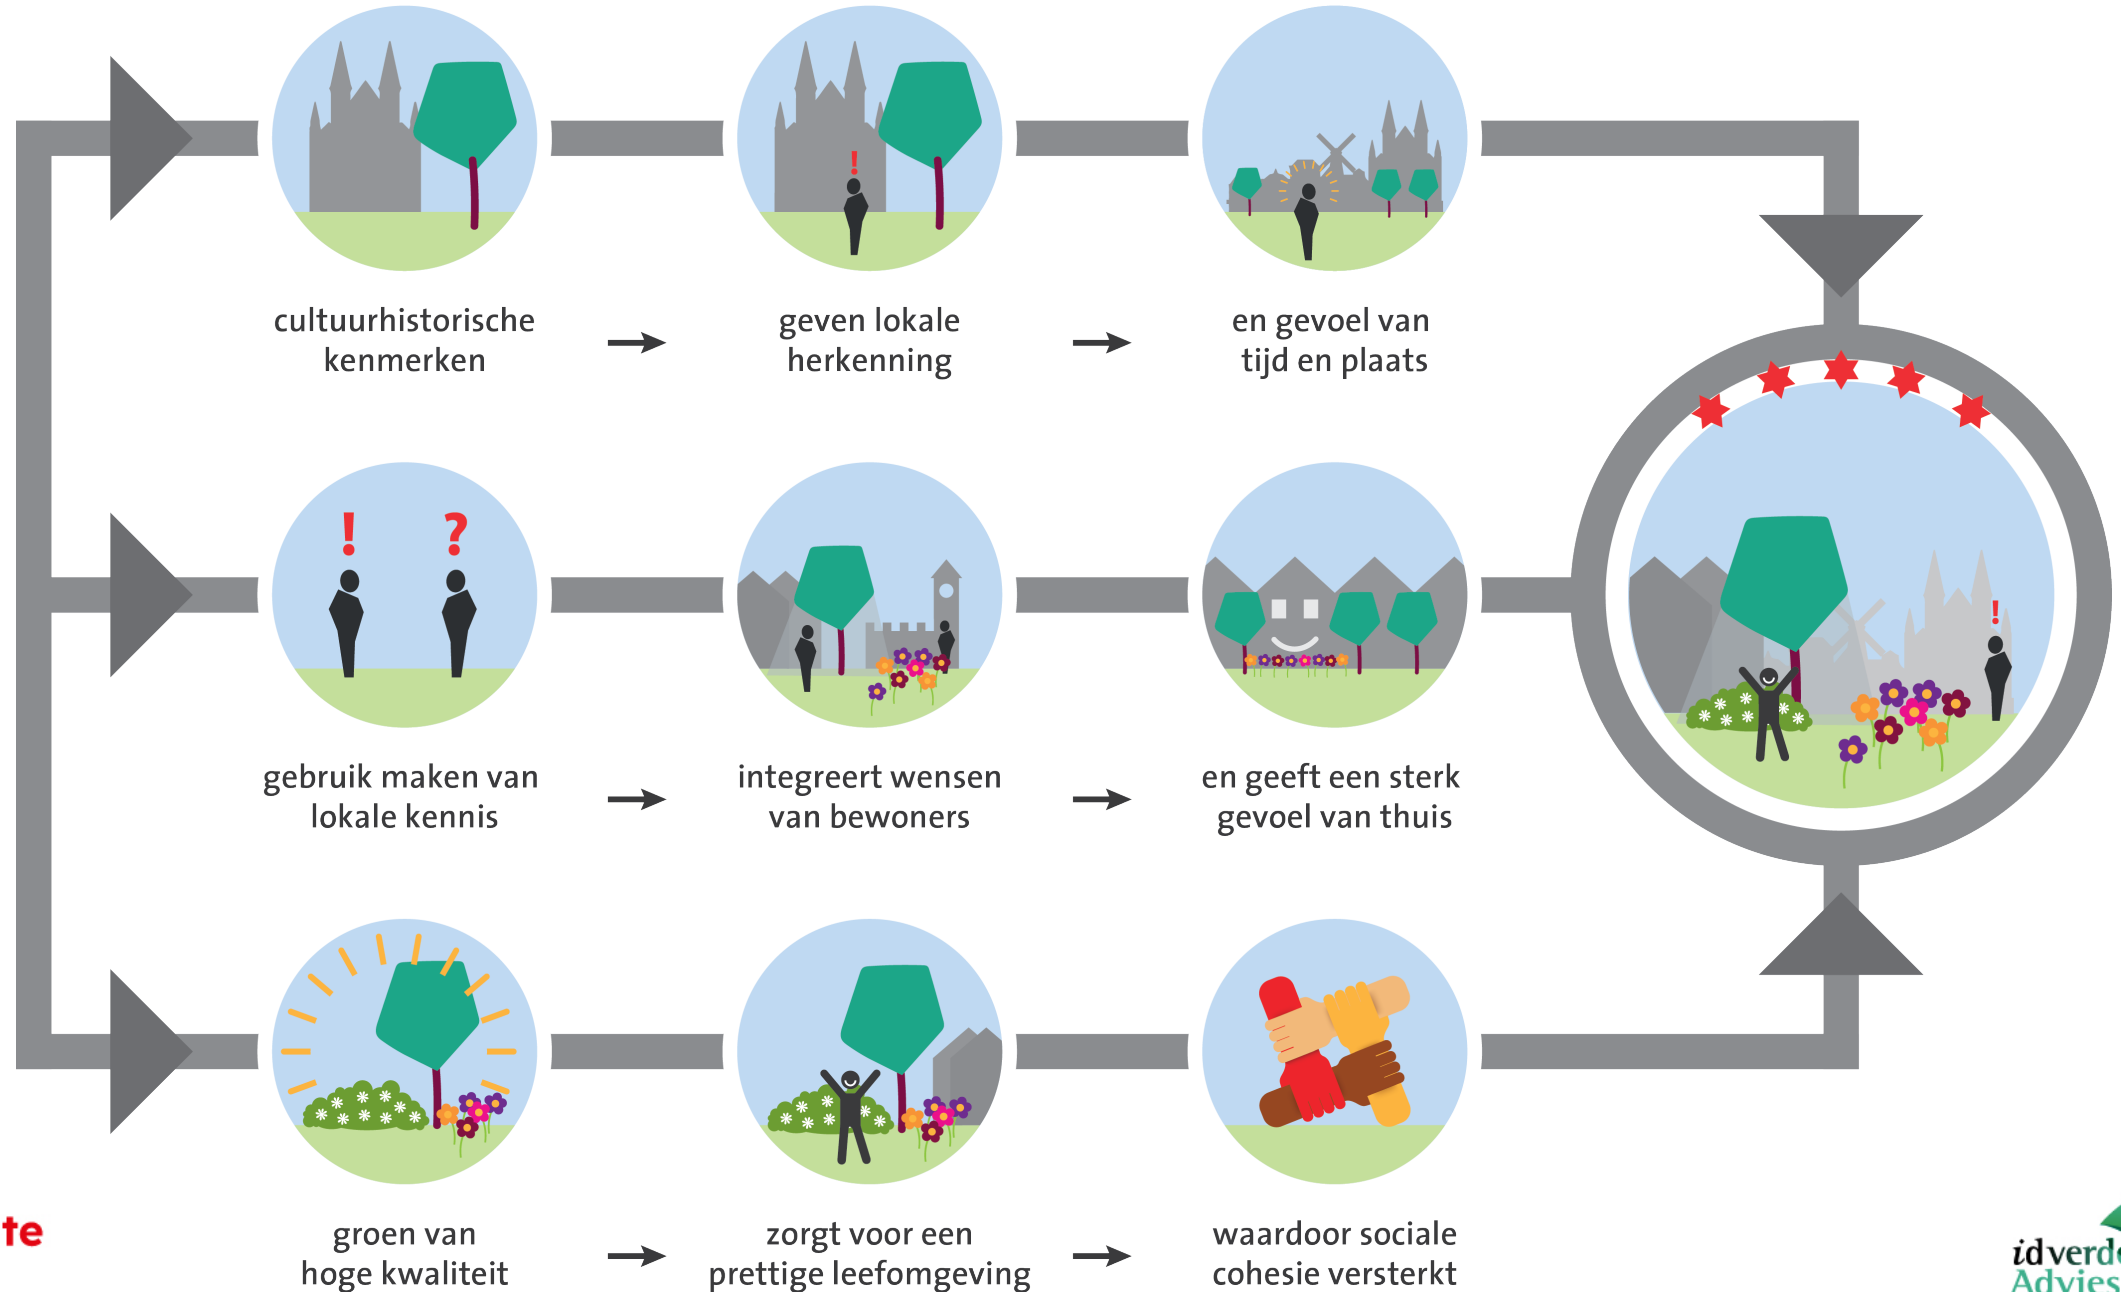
cultuurhistorische kenmerken → geven lokale herkenning → en gevoel van tijd en plaats

gebruik maken van lokale kennis → integreert wensen van bewoners → en geeft een sterk gevoel van thuis

groen van hoge kwaliteit → zorgt voor een prettige leefomgeving → waardoor sociale cohesie versterkt

te

idverde Advies